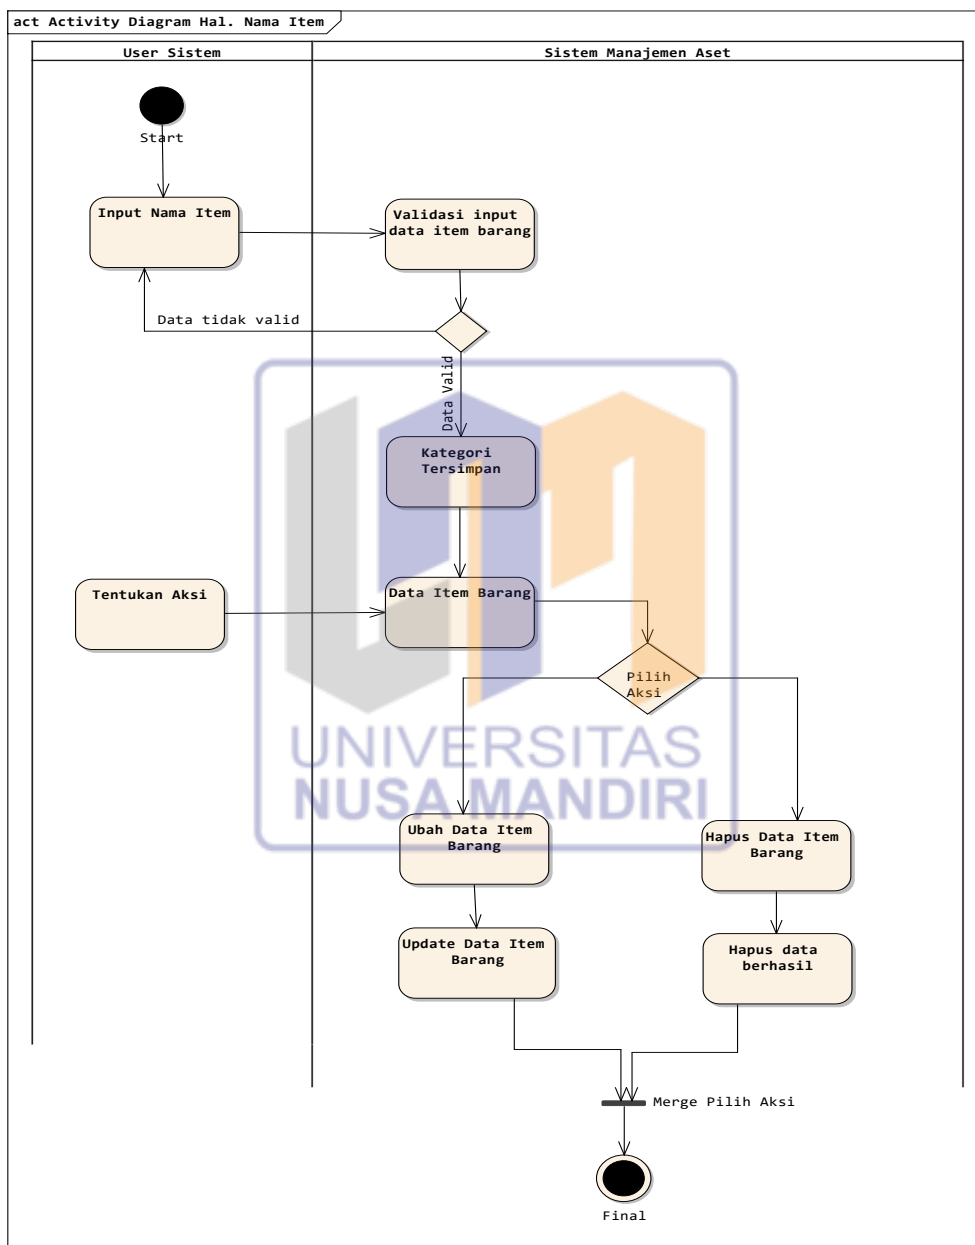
act Activity Diagram Hal. Nama Item

User Sistem

Sistem Manajemen Aset

Start

Input Nama Item

Validasi input data item barang

Data tidak valid

Data Valid

Kategori Tersimpan

Tentukan Aksi

Data Item Barang

Pilih Aksi

UNIVERSITAS NUSA MANDIRI

Ubah Data Item Barang

Hapus Data Item Barang

Update Data Item Barang

Hapus data berhasil

Merge Pilih Aksi

Final